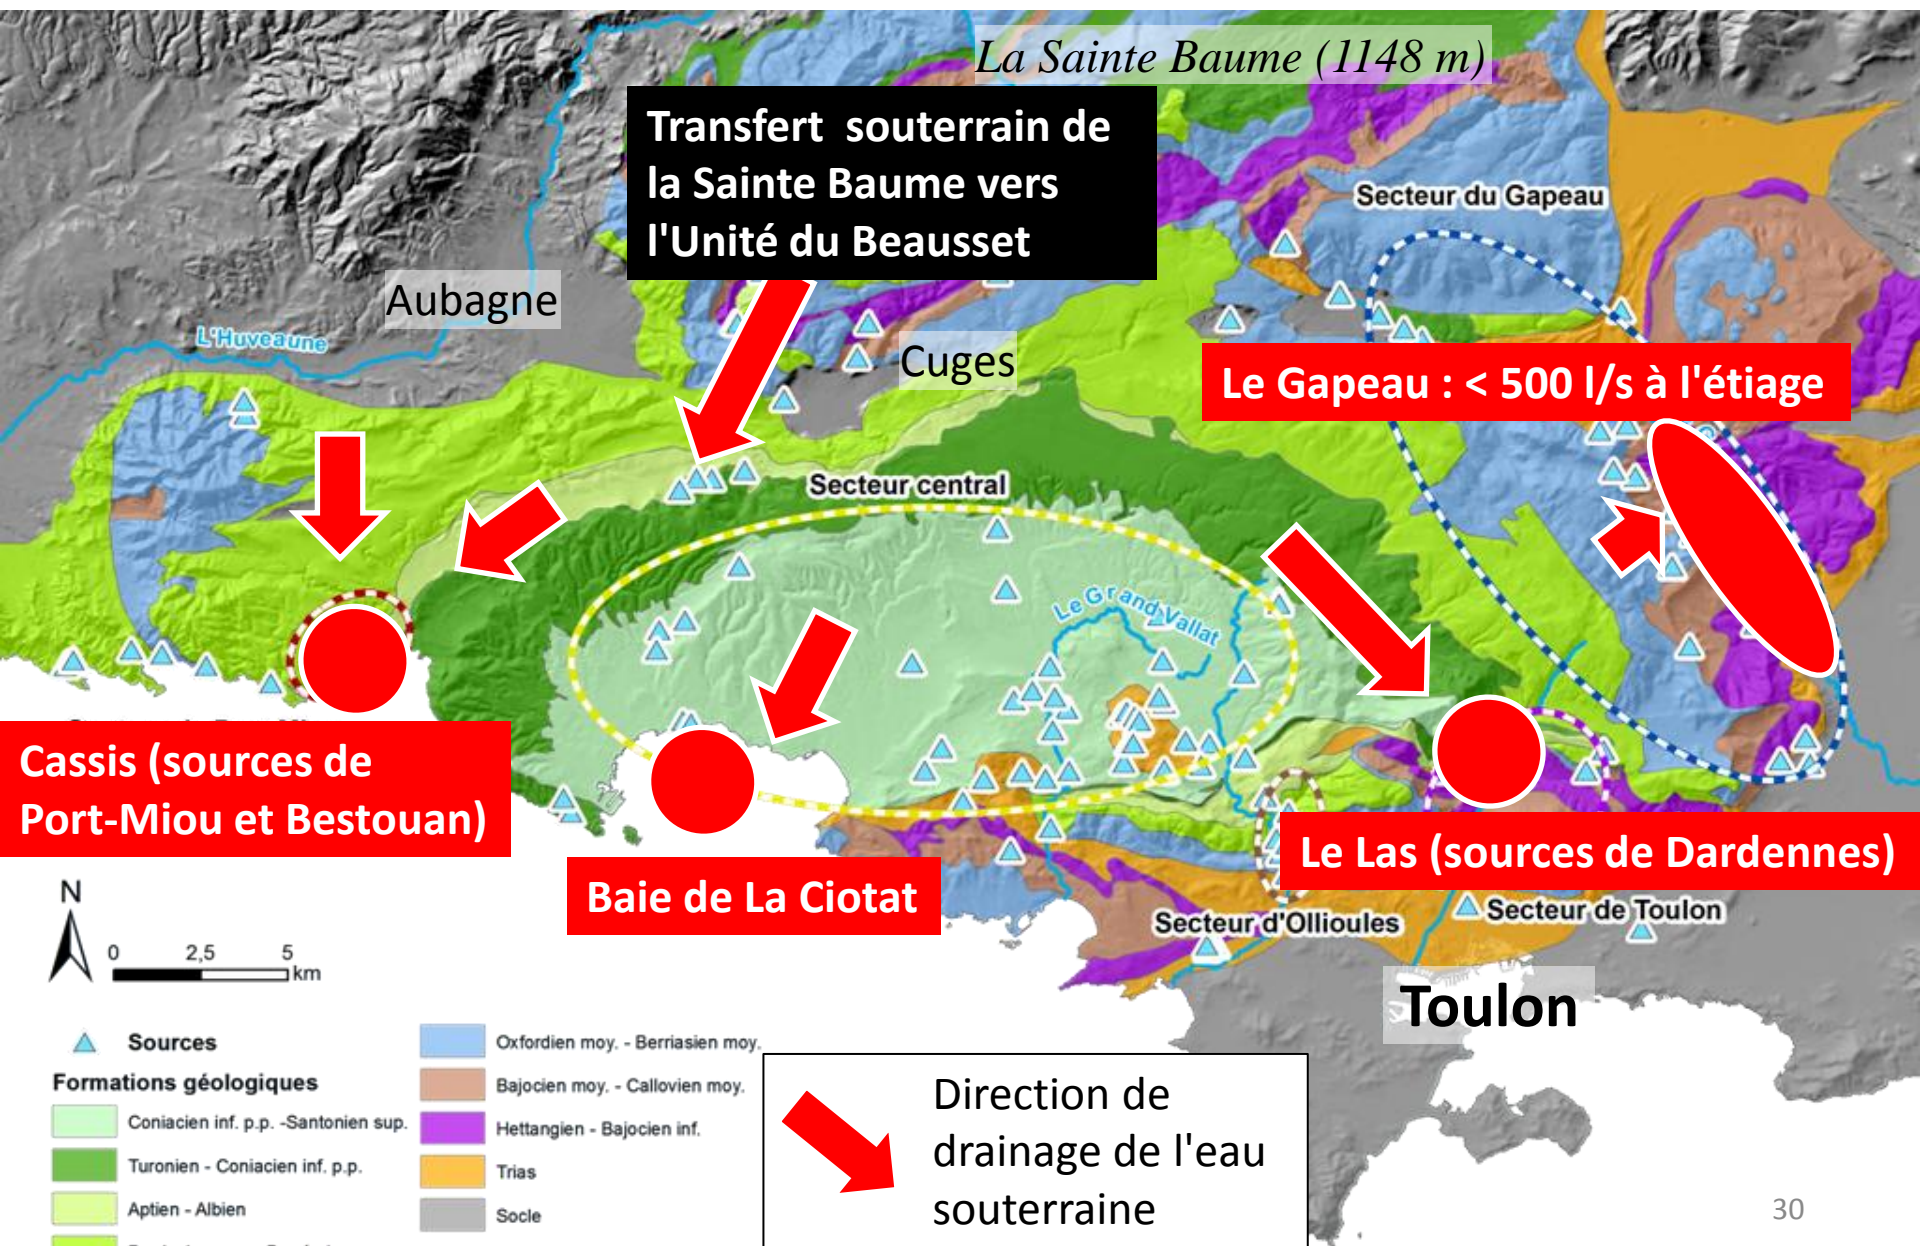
La Sainte Baume (1148 m)

Transfert souterrain de la Sainte Baume vers l'Unité du Beausset

Secteur du Gapeau

Aubagne

L'Huveaune

Cuges

Le Gapeau : < 500 l/s à l'étiage

Secteur central

Le Grand Vallat

Cassis (sources de Port-Miou et Bestouan)

Baie de La Ciotat

Le Las (sources de Dardennes)

Secteur d'Ollioules

Secteur de Toulon

Toulon

N

0 2,5 5 km

Sources

Formations géologiques

Coniacien inf. p.p. -Santonien sup.

Turonien - Coniacien inf. p.p.

Aptien - Albien

Oxfordien moy. - Berriasien moy.

Bajocien moy. - Callovien moy.

Hettangien - Bajocien inf.

Trias

Socle

Direction de drainage de l'eau souterraine

30